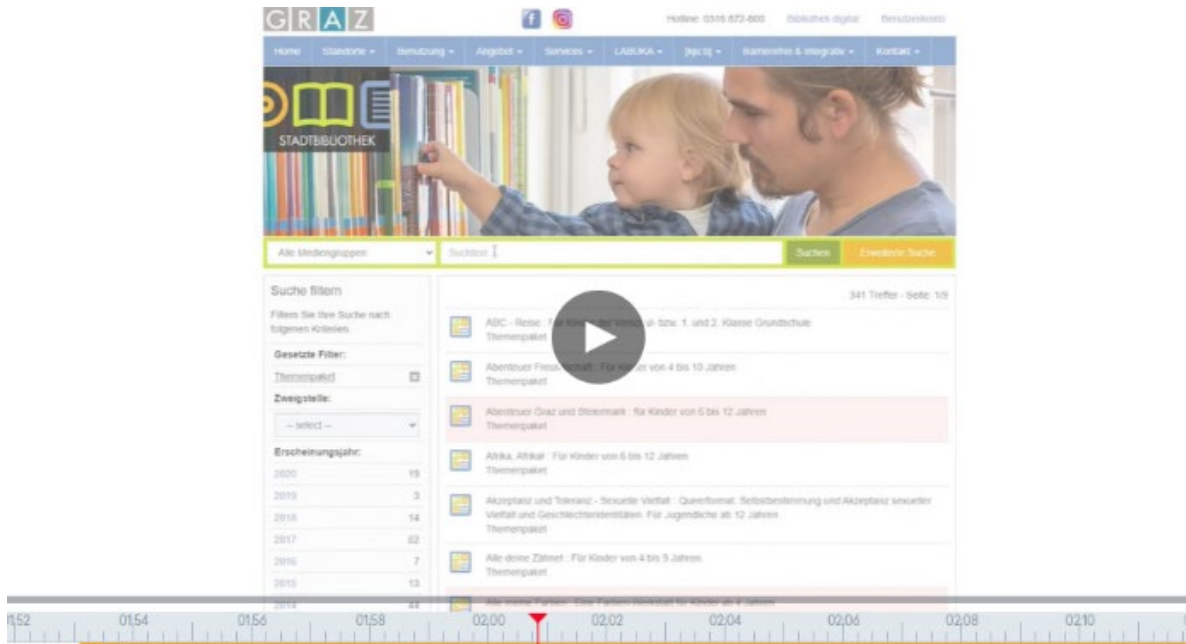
GRAZ

Hotline: 0316 872-800 Bibliothek digital Benutzerkonto

Home Standorte ▾ Benutzung ▾ Angebot ▾ Services ▾ LABUKA ▾ [kju:b] ▾ Barrierefrei & integrativ ▾ Kontakt ▾

STADTBIBLIOTHEK

Alle Mediengruppen Suchtext Suchen Erweiterte Suche

Suche filtern

Filtern Sie Ihre Suche nach folgenden Kriterien

Gesetzte Filter:

Themenpaket

Zweigstelle:

-- select --

Erscheinungsjahr:

| 2020 | 19 |
|---|---|
| 2019 | 3 |
| 2018 | 14 |
| 2017 | 82 |
| 2016 | 7 |
| 2015 | 13 |
| 2014 | 44 |

341 Treffer - Seite: 1/9

ABC - Reise : für Kinder der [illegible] u. bzw. 1. und 2. Klasse Grundschule
Themenpaket

Abenteuer Freun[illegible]schaft : Für Kinder von 4 bis 10 Jahren
Themenpaket

Abenteuer Graz und Steiermark : für Kinder von 6 bis 12 Jahren
Themenpaket

Afrika, Afrika! : Für Kinder von 6 bis 12 Jahren
Themenpaket

Akzeptanz und Toleranz - Sexuelle Vielfalt : Queerformat. Selbstbestimmung und Akzeptanz sexueller Vielfalt und Geschlechteridentitäten. Für Jugendliche ab 12 Jahren
Themenpaket

Alle deine Zähne! : Für Kinder von 4 bis 5 Jahren
Themenpaket

Alle meine Farben : Eine Farben-Werkstatt für Kinder ab 4 Jahren

01:52 01:54 01:56 01:58 02:00 02:02 02:04 02:06 02:08 02:10